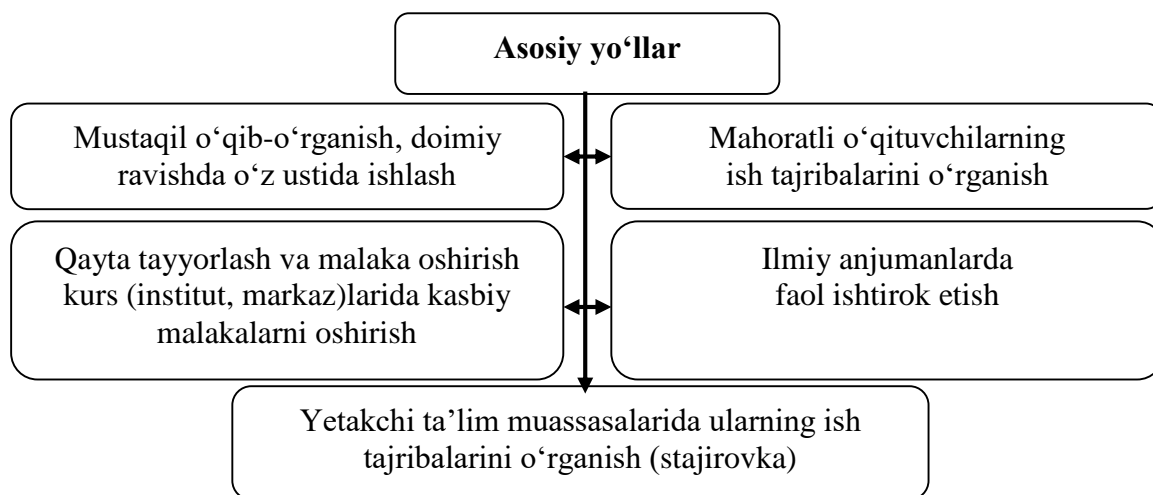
**Asosiy yo‘llar**

Mustaqil o‘qib-o‘rganish, doimiy ravishda o‘z ustida ishlash

Mahoratli o‘qituvchilarning ish tajribalarini o‘rganish

Qayta tayyorlash va malaka oshirish kurs (institut, markaz)larida kasbiy malakalarni oshirish

Ilmiy anjumanlarda faol ishtirok etish

Yetakchi ta’lim muassasalarida ularning ish tajribalarini o‘rganish (stajirovka)